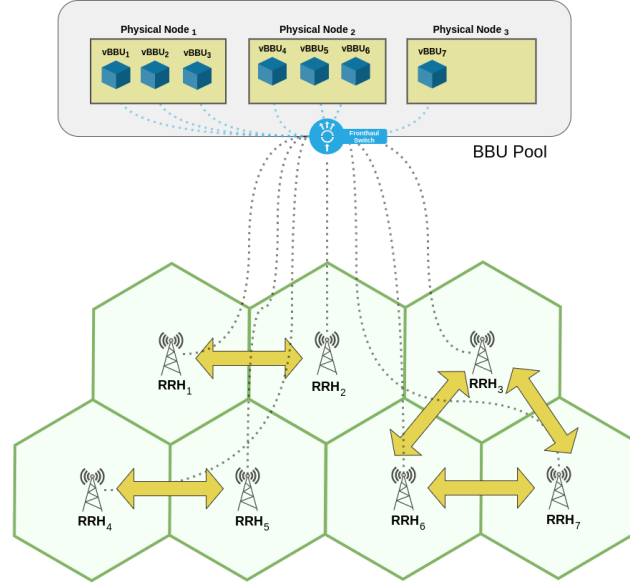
Physical Node $_1$

vBBU$_1$ vBBU$_2$ vBBU$_3$

Physical Node $_2$

vBBU$_4$ vBBU$_5$ vBBU$_6$

Physical Node $_3$

vBBU$_7$

Fronthaul Switch

BBU Pool

RRH$_1$

RRH$_2$

RRH$_3$

RRH$_4$

RRH$_5$

RRH$_6$

RRH$_7$